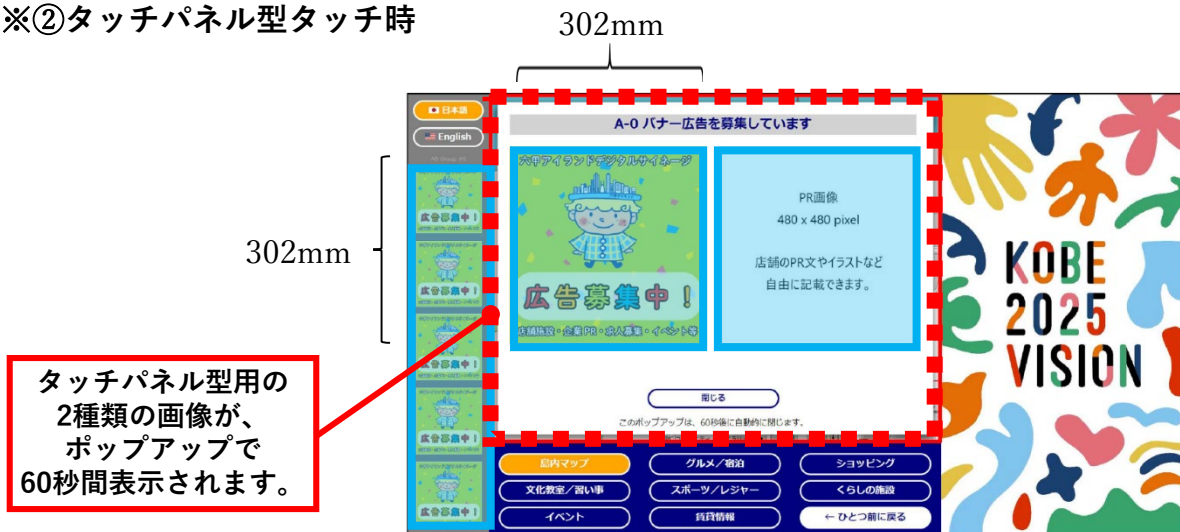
※②タッチパネル型タッチ時

302mm

302mm

日本語
English

A-0 バナー広告を募集しています

六甲アイランドデジタルサイネージ
広告募集中！
店舗施設・企業PR・求人募集・イベント等

PR画像
480 x 480 pixel

店舗のPR文やイラストなど
自由に記載できます。

閉じる
このポップアップは、60秒後に自動的に閉じます。

タッチパネル型用の
2種類の画像が、
ポップアップで
60秒間表示されます。

広告募集中！
広告募集中！
広告募集中！
広告募集中！
広告募集中！

島内マップ
グルメ／宿泊
ショッピング
文化教室／習い事
スポーツ／レジャー
くらしの施設
イベント
賃貸情報
← ひとつ前に戻る

KOBE
2025
VISION